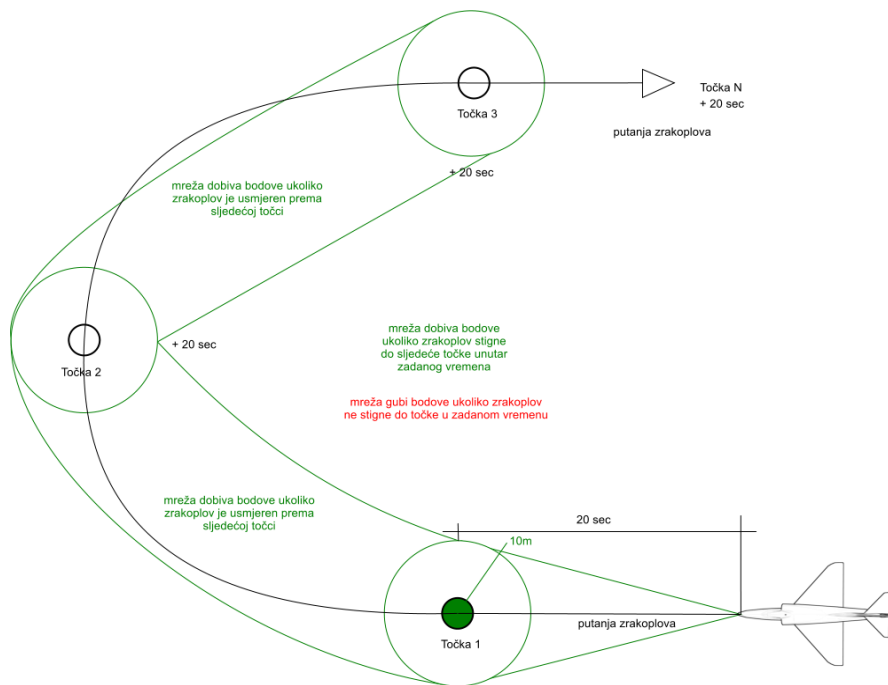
Točka 3

Točka N
+ 20 sec

putanja zrakoplova

+ 20 sec

mreža dobiva bodove ukoliko zrakoplov je usmjeren prema sljedećoj točci

Točka 2

+ 20 sec

mreža dobiva bodove ukoliko zrakoplov stigne do sljedeće točke unutar zadanog vremena

mreža gubi bodove ukoliko zrakoplov ne stigne do točke u zadanom vremenu

mreža dobiva bodove ukoliko zrakoplov je usmjeren prema sljedećoj točci

20 sec

10m

putanja zrakoplova

Točka 1